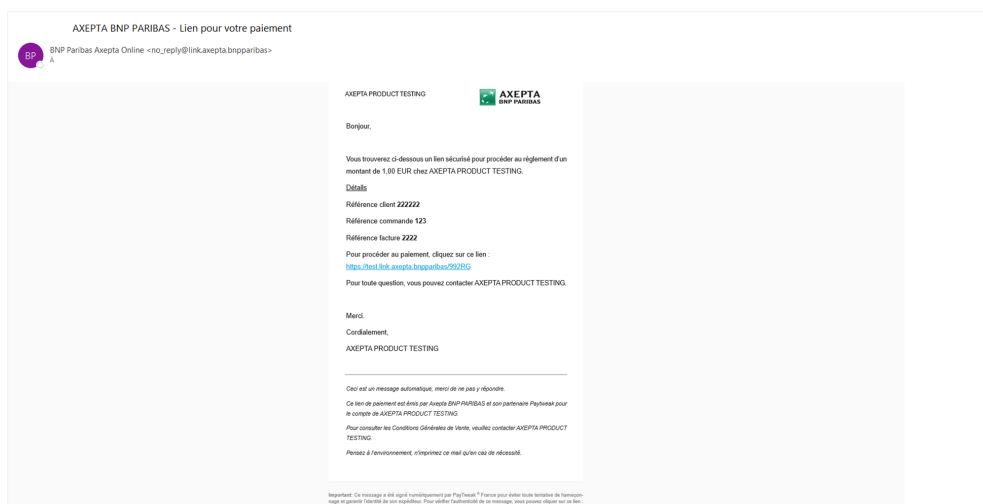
AXEPTA BNP PARIBAS - Lien pour votre paiement

BP

BNP Paribas Axepta Online <no_reply@link.axepta.bnpparibas>

À

AXEPTA PRODUCT TESTING

AXEPTA
BNP PARIBAS

Bonjour,

Vous trouverez ci-dessous un lien sécurisé pour procéder au règlement d'un montant de 1,00 EUR chez AXEPTA PRODUCT TESTING.

Détails

Référence client **222222**

Référence commande **123**

Référence facture **2222**

Pour procéder au paiement, cliquez sur ce lien :
https://test.link.axepta.bnpparibas/992RG

Pour toute question, vous pouvez contacter AXEPTA PRODUCT TESTING.

Merci.

Cordialement,

AXEPTA PRODUCT TESTING

Ceci est un message automatique, merci de ne pas y répondre.

Ce lien de paiement est émis par Axepta BNP PARIBAS et son partenaire Paytweak pour le compte de AXEPTA PRODUCT TESTING.

Pour consulter les Conditions Générales de Vente, veuillez contacter AXEPTA PRODUCT TESTING.

Pensez à l'environnement, n'imprimez ce mail qu'en cas de nécessité.

Important: Ce message a été signé numériquement par PayTweak ® France pour éviter toute tentative de hameçonnage et garantir l'identité de son expéditeur. Pour vérifier l'authenticité de ce message, vous pouvez cliquer sur ce lien : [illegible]